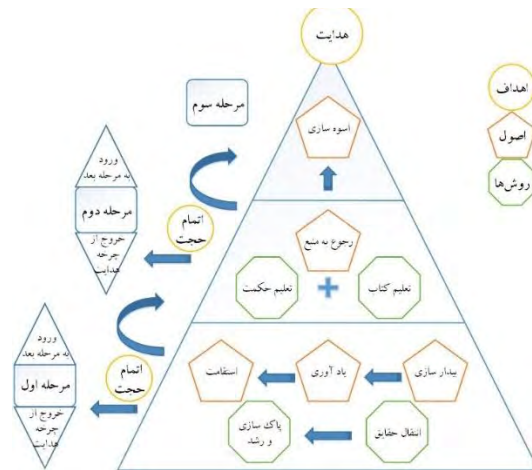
هدایت

اهداف

اصول

روش‌ها

مرحله سوم

اسوه سازی

ورود به مرحله بعد

مرحله دوم

خروج از چرخه هدایت

اتمام حجت

رجوع به منبع

تعلیم کتاب

تعلیم حکمت

ورود به مرحله بعد

مرحله اول

خروج از چرخه هدایت

اتمام حجت

بیدار سازی

یاد آوری

استقامت

انتقال حقایق

پاک سازی و رشد